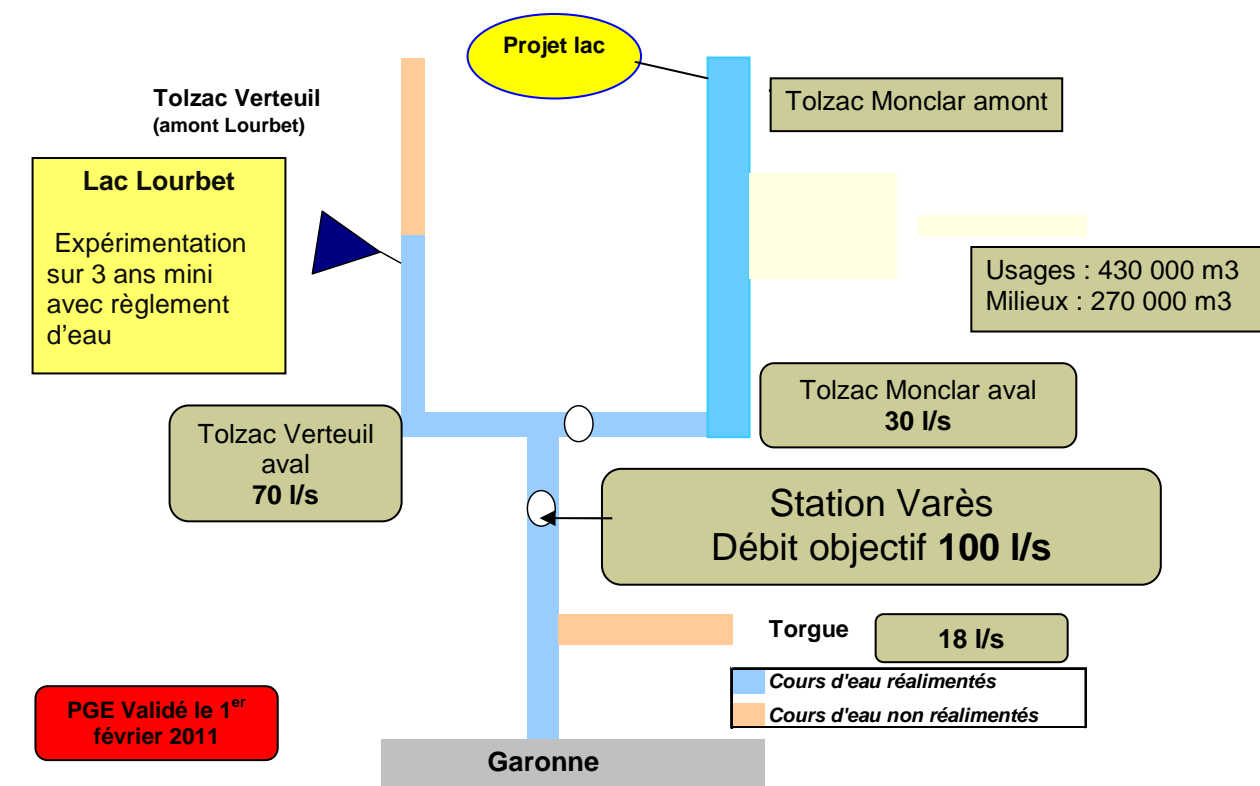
Projet lac

Tolzac Verteuil
(amont Lourbet)

Tolzac Monclar amont

Lac Lourbet

Expérimentation sur 3 ans mini avec règlement d'eau

Usages : 430 000 m3
Milieux : 270 000 m3

Tolzac Monclar aval
30 l/s

Tolzac Verteuil aval
70 l/s

Station Varès
Débit objectif 100 l/s

Torgue

18 l/s

Cours d'eau réalimentés
Cours d'eau non réalimentés

PGE Validé le 1$^{er}$ février 2011

Garonne